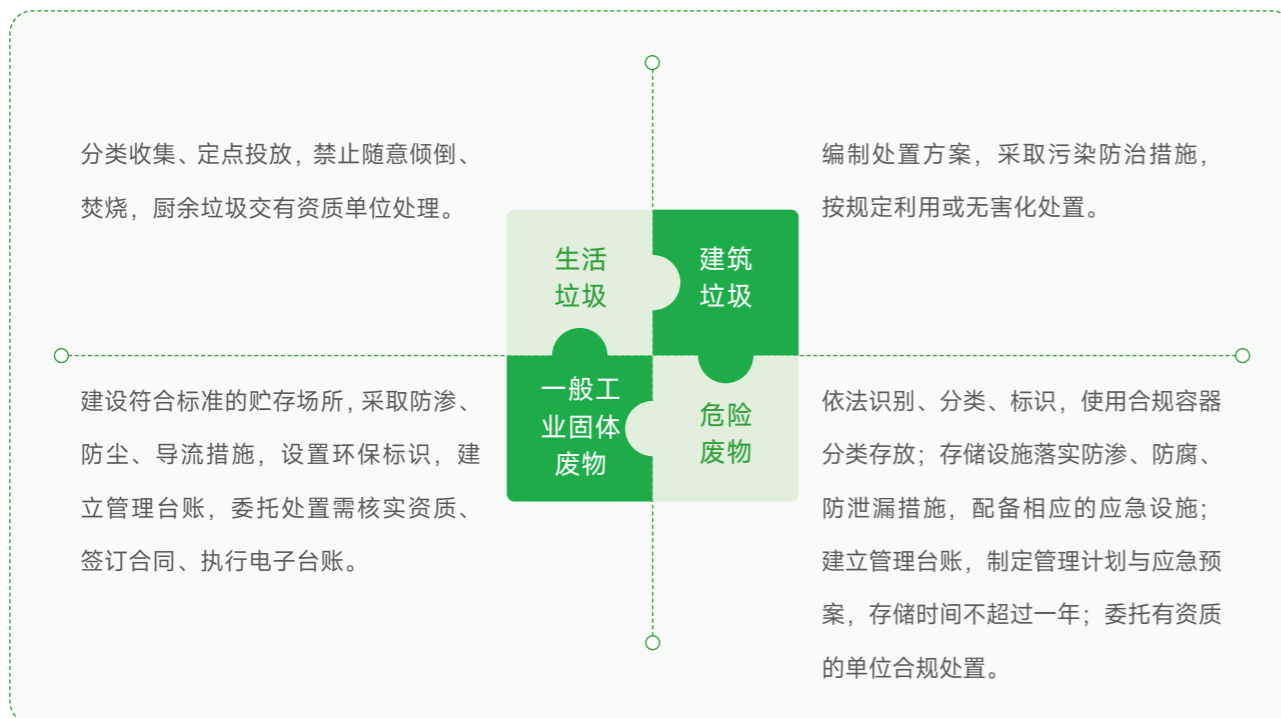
分类收集、定点投放，禁止随意倾倒、焚烧，厨余垃圾交有资质单位处理。

编制处置方案，采取污染防治措施，按规定利用或无害化处置。

生活垃圾

建筑垃圾

一般工业固体废物

危险废物

建设符合标准的贮存场所，采取防渗、防尘、导流措施，设置环保标识，建立管理台账，委托处置需核实资质、签订合同、执行电子台账。

依法识别、分类、标识，使用合规容器分类存放；存储设施落实防渗、防腐、防泄漏措施，配备相应的应急设施；建立管理台账，制定管理计划与应急预案，存储时间不超过一年；委托有资质的单位合规处置。